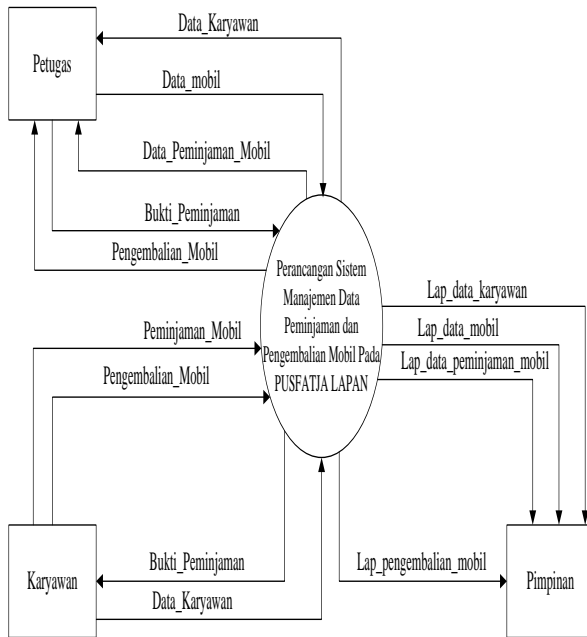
Petugas

Data_Karyawan

Data_mobil

Data_Peminjaman_Mobil

Bukti_Peminjaman

Pengembalian_Mobil

Perancangan Sistem Manajemen Data Peminjaman dan Pengembalian Mobil Pada PUSFATJA LAPAN

Lap_data_karyawan

Lap_data_mobil

Lap_data_peminjaman_mobil

Peminjaman_Mobil

Pengembalian_Mobil

Bukti_Peminjaman

Lap_pengembalian_mobil

Karyawan

Data_Karyawan

Pimpinan